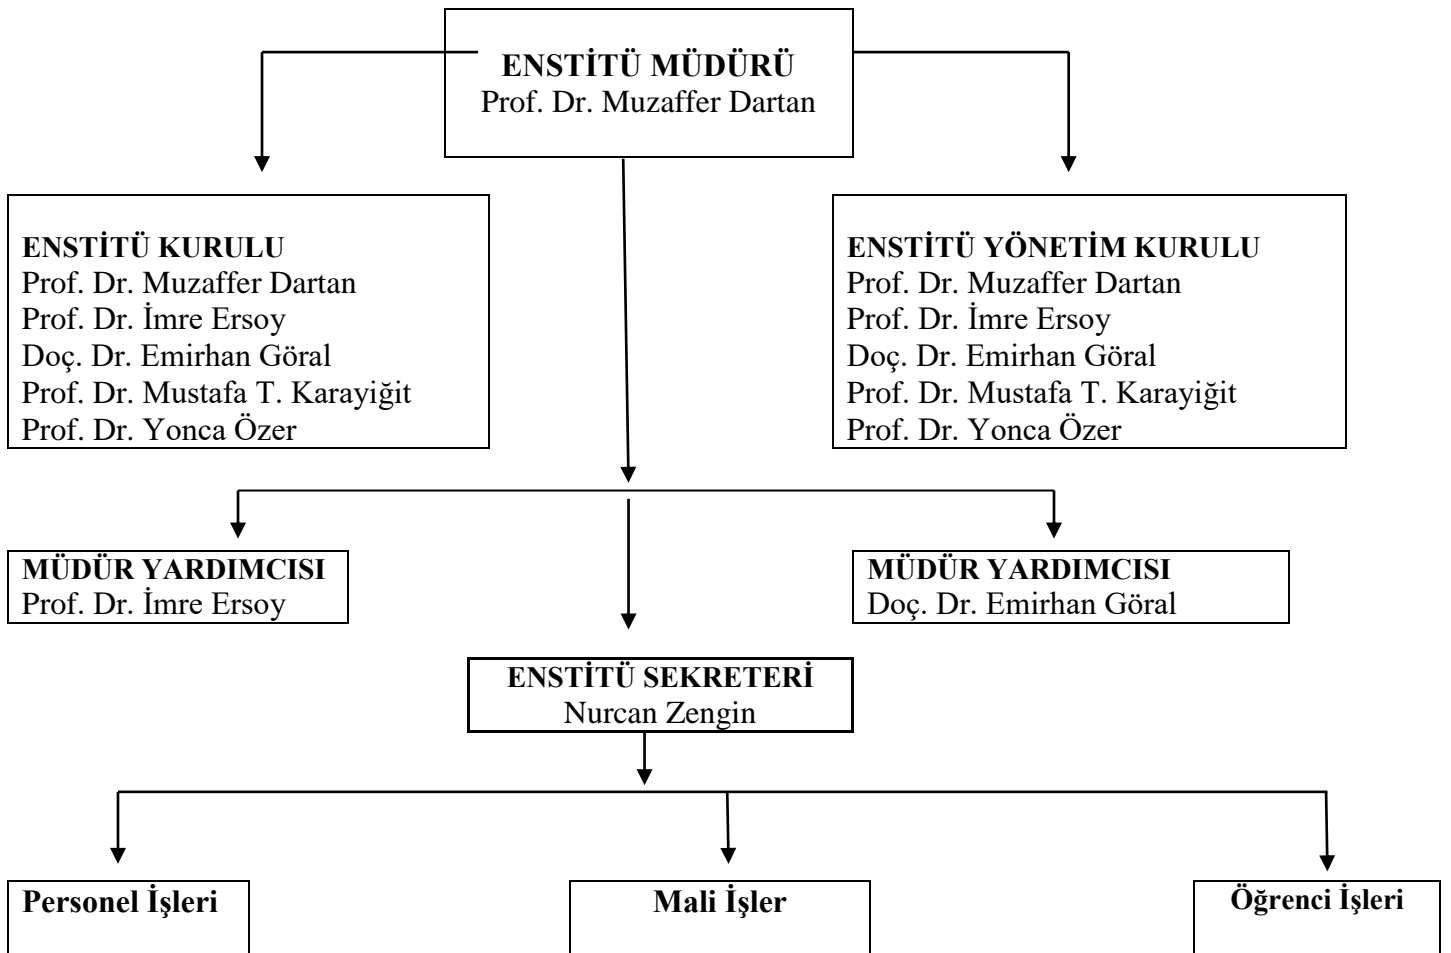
ENSTİTÜ MÜDÜRÜ
Prof. Dr. Muzaffer Dartan

ENSTİTÜ KURULU
Prof. Dr. Muzaffer Dartan
Prof. Dr. İmre Ersoy
Doç. Dr. Emirhan Göral
Prof. Dr. Mustafa T. Karayiğit
Prof. Dr. Yonca Özer

ENSTİTÜ YÖNETİM KURULU
Prof. Dr. Muzaffer Dartan
Prof. Dr. İmre Ersoy
Doç. Dr. Emirhan Göral
Prof. Dr. Mustafa T. Karayiğit
Prof. Dr. Yonca Özer

MÜDÜR YARDIMCISI
Prof. Dr. İmre Ersoy

MÜDÜR YARDIMCISI
Doç. Dr. Emirhan Göral

ENSTİTÜ SEKRETERİ
Nurcan Zengin

Personel İşleri

Mali İşler

Öğrenci İşleri